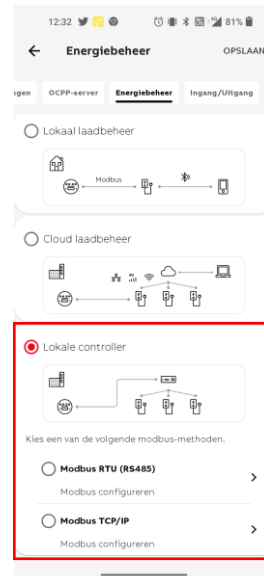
12:32 81%

Energiebeheer OPSLAAN

gen OCPP-server Energiebeheer Ingang/Uitgang

Lokaal laadbeheer

Modbus

Cloud laadbeheer

Lokale controller

Kies een van de volgende modbus-methoden.

Modbus RTU (RS485)

Modbus configureren

Modbus TCP/IP

Modbus configureren